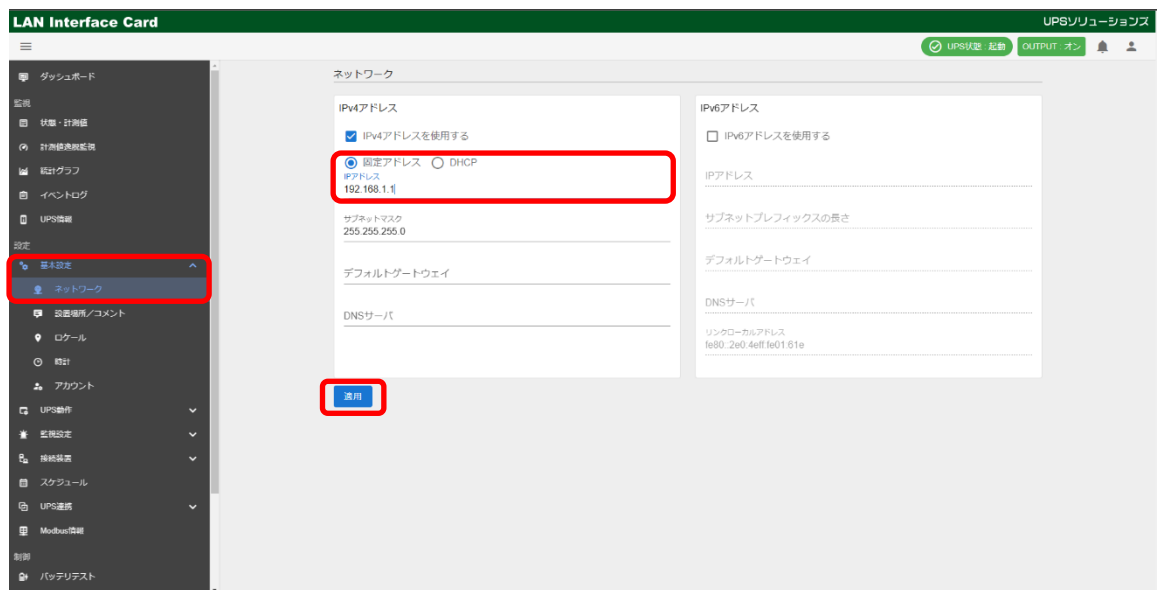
LAN Interface Card

UPSソリューションズ

UPS状態：起動 OUTPUT：オン

ダッシュボード
監視
状態・計測値
計測値異常監視
統計グラフ
イベントログ
UPS情報
設定
基本設定
ネットワーク
設置場所／コメント
ロケール
時計
アカウント
UPS動作
監視設定
接続装置
スケジュール
UPS連携
Modbus情報
制御
バッテリテスト

ネットワーク

IPv4アドレス

IPv4アドレスを使用する

固定アドレス DHCP

IPアドレス
192.168.1.1

サブネットマスク
255.255.255.0

デフォルトゲートウェイ

DNSサーバ

IPv6アドレス

IPv6アドレスを使用する

IPアドレス

サブネットプレフィックスの長さ

デフォルトゲートウェイ

DNSサーバ

リンクローカルアドレス
fe80::2e0:4eff:fe01:61e

適用